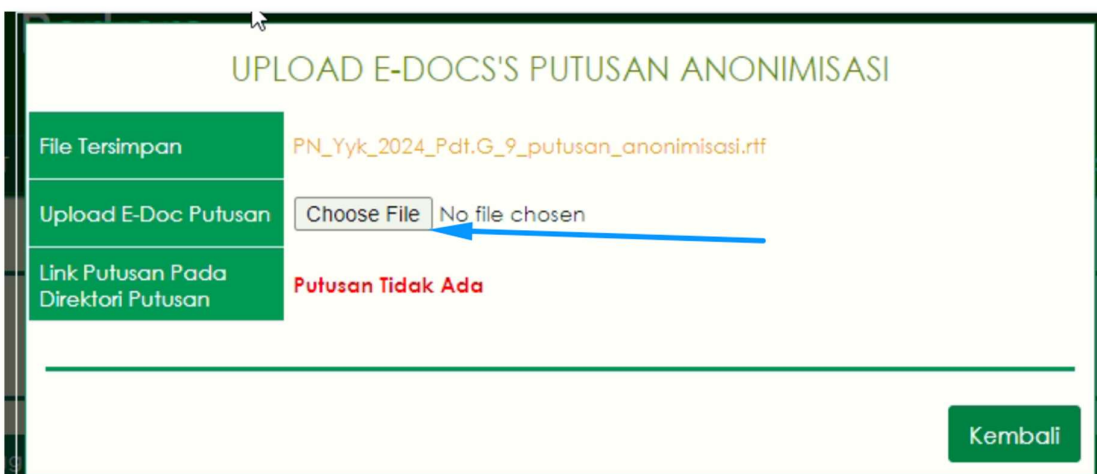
UPLOAD E-DOCS'S PUTUSAN ANONIMISASI

| File Tersimpan | PN_Yyk_2024_Pdt.G_9_putusan_anonimisasi.rtf |
|---|---|
| Upload E-Doc Putusan | Choose File No file chosen |
| Link Putusan Pada Direktori Putusan | Putusan Tidak Ada |

Kembali